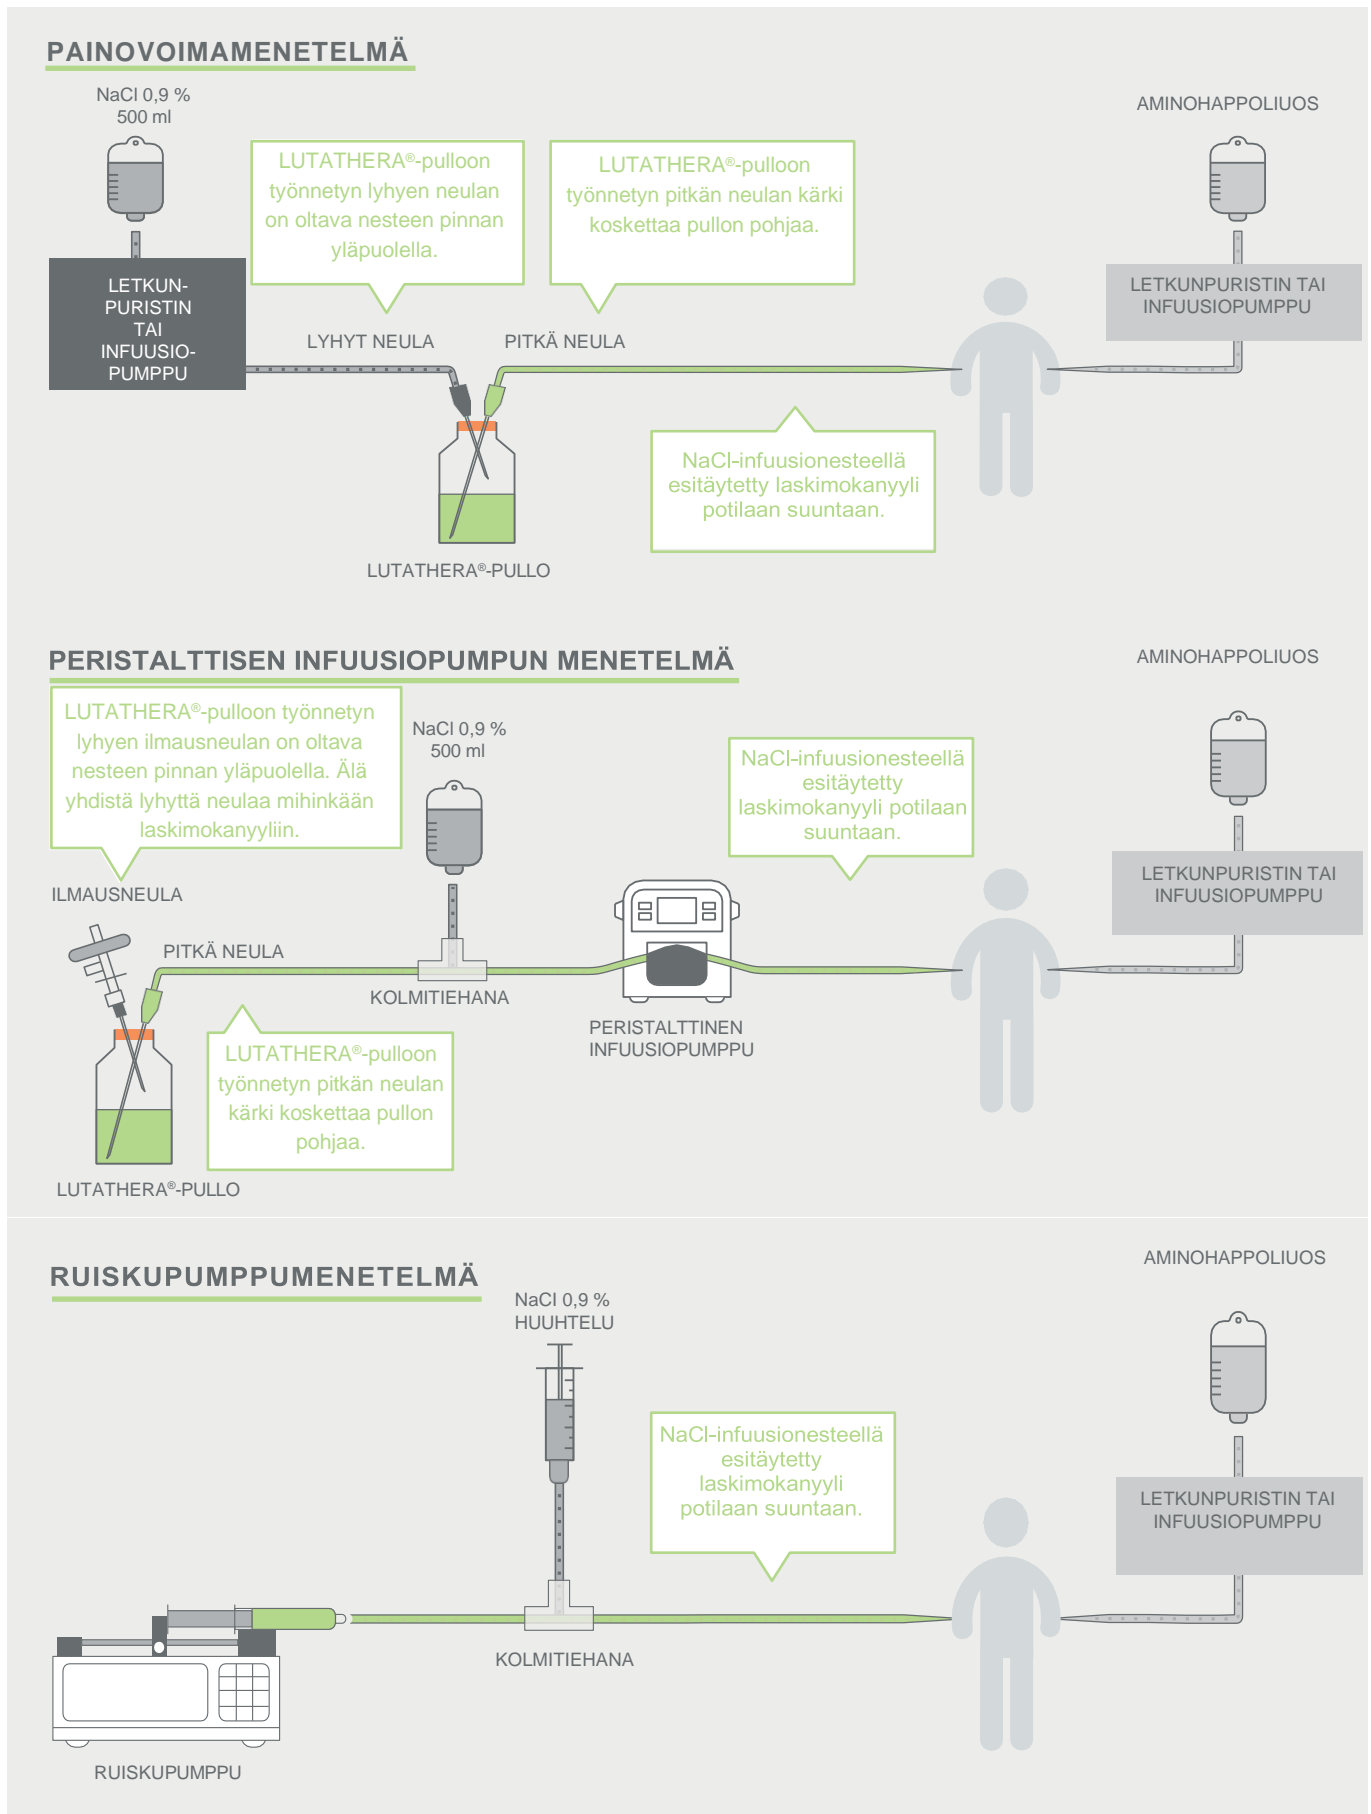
PAINOVOIMAMENETELMÄ

NaCl 0,9 %
500 ml

LUTATHERA®-pulloon työnnetyn lyhyen neulan on oltava nesteen pinnan yläpuolella.

LUTATHERA®-pulloon työnnetyn pitkän neulan kärki koskettaa pullon pohjaa.

AMINOHAPPOLIUOS

LETKUN-PURISTIN TAI INFUUSIO-PUMPPU

LYHYT NEULA

PITKÄ NEULA

LETKUNPURISTIN TAI INFUUSIOPUMPPU

NaCl-infuusionesteellä esitäytetty laskimokanyyli potilaan suuntaan.

LUTATHERA®-PULLO

PERISTALTTISEN INFUUSIOPUMPUN MENETELMÄ

AMINOHAPPOLIUOS

LUTATHERA®-pulloon työnnetyn lyhyen ilmausneulan on oltava nesteen pinnan yläpuolella. Älä yhdistä lyhyttä neulaa mihinkään laskimokanyyliin.

NaCl 0,9 %
500 ml

NaCl-infuusionesteellä esitäytetty laskimokanyyli potilaan suuntaan.

ILMAUSNEULA

LETKUNPURISTIN TAI INFUUSIOPUMPPU

PITKÄ NEULA

KOLMITIEHANA

LUTATHERA®-pulloon työnnetyn pitkän neulan kärki koskettaa pullon pohjaa.

PERISTALTTINEN INFUUSIOPUMPPU

LUTATHERA®-PULLO

RUISKUPUMPPUMENETELMÄ

AMINOHAPPOLIUOS

NaCl 0,9 %
HUUHTELU

NaCl-infuusionesteellä esitäytetty laskimokanyyli potilaan suuntaan.

LETKUNPURISTIN TAI INFUUSIOPUMPPU

KOLMITIEHANA

RUISKUPUMPPU